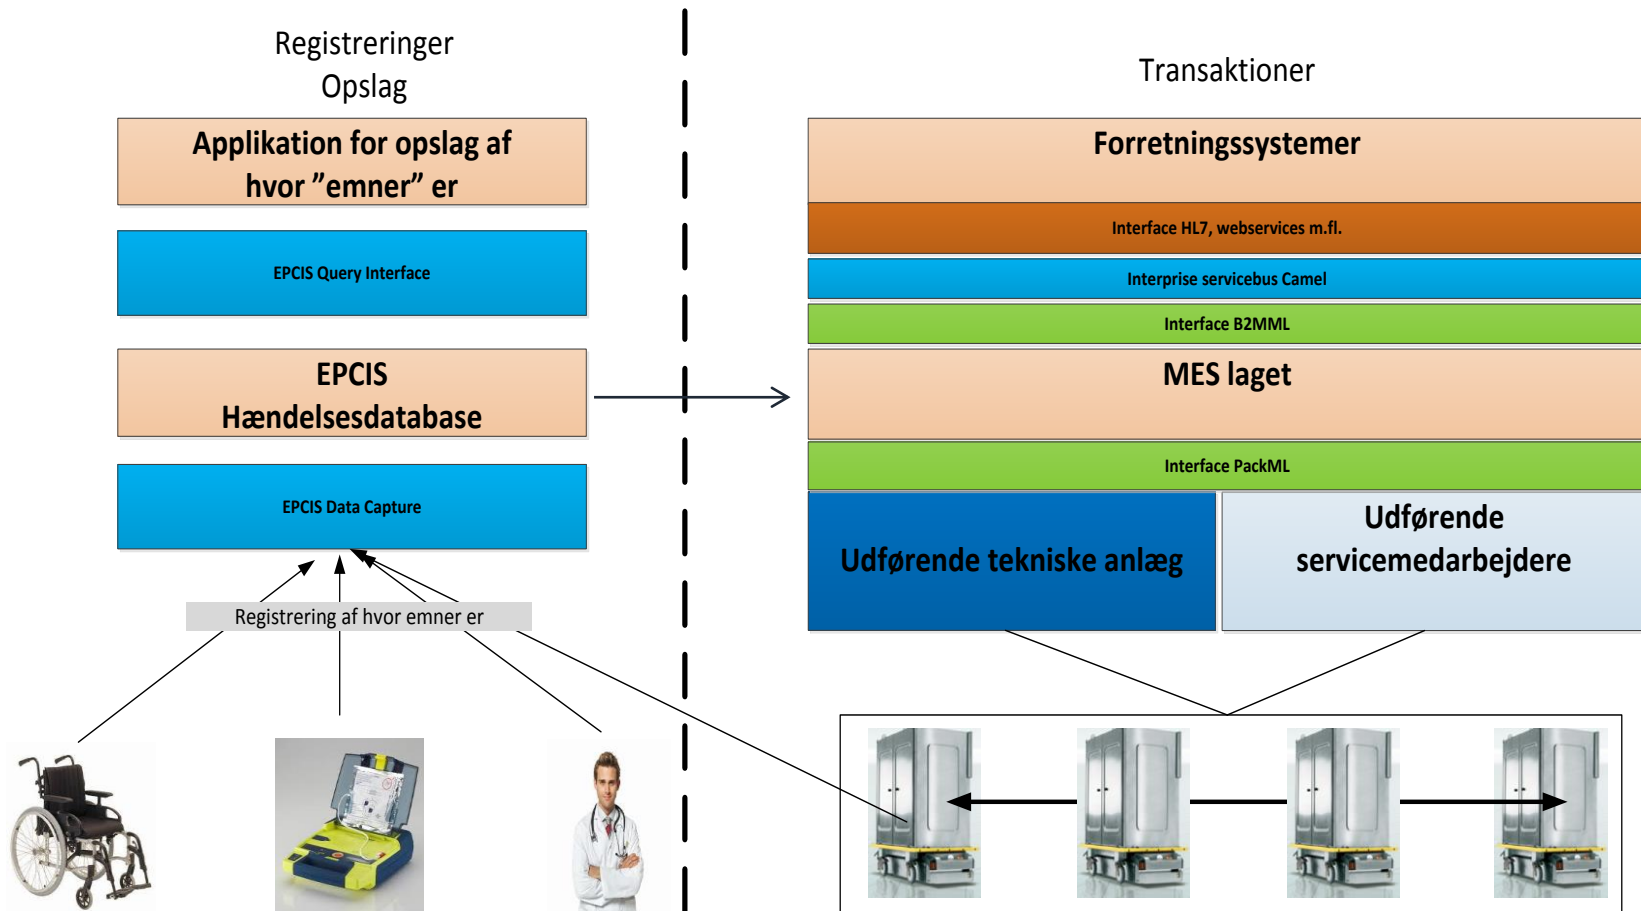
Registreringer
Opslag

Applikation for opslag af hvor ”emner” er

EPCIS Query Interface

EPCIS
Hændelsesdatabase

EPCIS Data Capture

Registrering af hvor emner er

Transaktioner

Forretningssystemer

Interface HL7, webservices m.fl.

Interprise servicebus Camel

Interface B2MML

MES laget

Interface PackML

Udførende tekniske anlæg

Udførende servicemedarbejdere